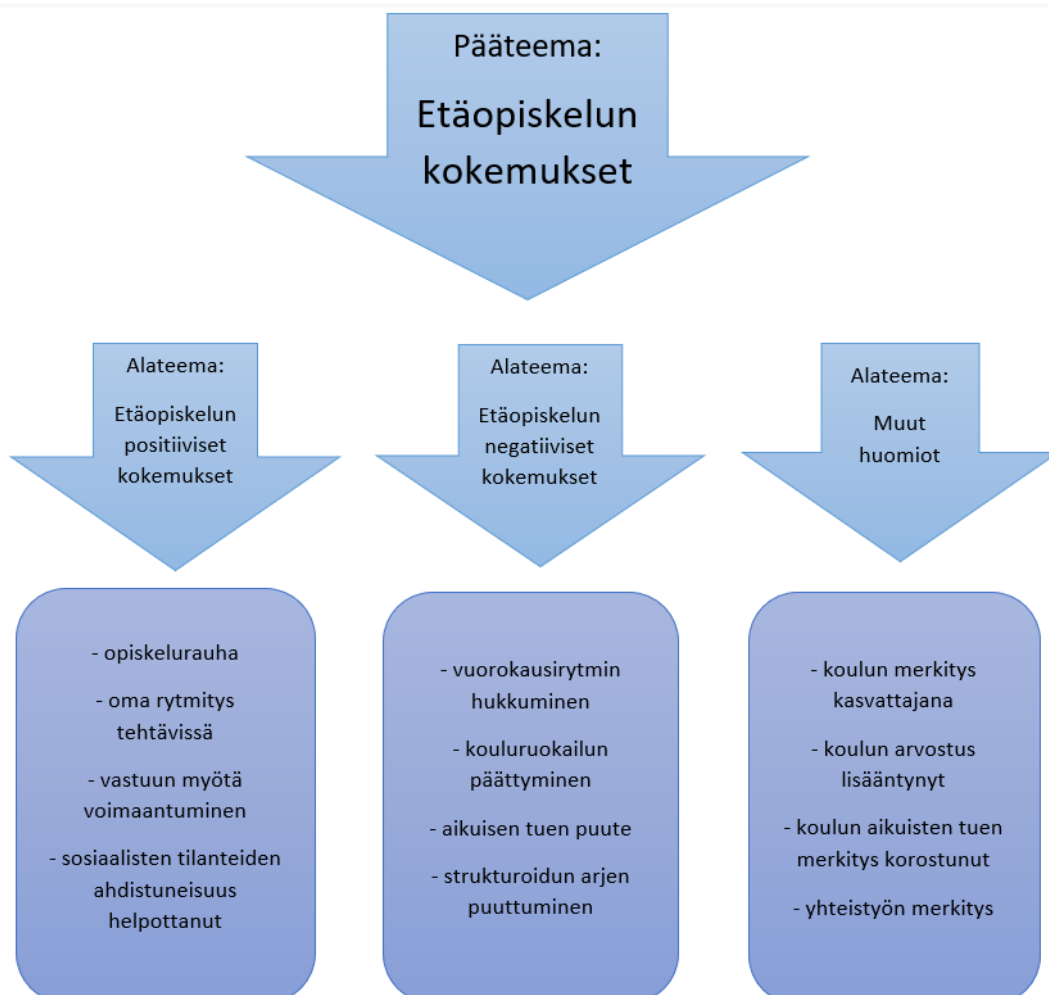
Pääteema:

Etäopiskelun kokemukset

Alateema:

Etäopiskelun positiiviset kokemukset

- opiskelurauha

- oma rytmitys tehtävissä

- vastuun myötä voimaantuminen

- sosiaalisten tilanteiden ahdistuneisuus helpottanut

Alateema:

Etäopiskelun negatiiviset kokemukset

- vuorokausirytmin hukkuminen

- kouluruokailun päättyminen

- aikuisen tuen puute

- strukturoidun arjen puuttuminen

Alateema:

Muut huomiot

- koulun merkitys kasvattajana

- koulun arvostus lisääntynyt

- koulun aikuisten tuen merkitys korostunut

- yhteistyön merkitys